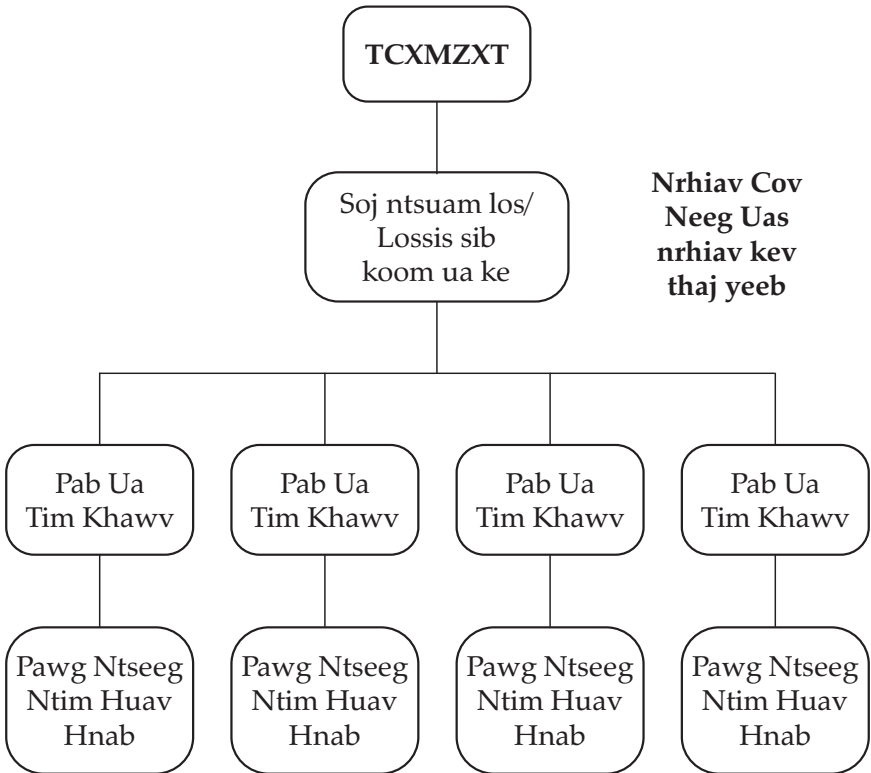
TCXMZXT

Soj ntsuam los/ Lossis sib koom ua ke

Nrhiav Cov Neeg Uas nrhiav kev thaj yeeb

Pab Ua Tim Khawv

Pab Ua Tim Khawv

Pab Ua Tim Khawv

Pab Ua Tim Khawv

Pawg Ntseeg Ntim Huav Hnab

Pawg Ntseeg Ntim Huav Hnab

Pawg Ntseeg Ntim Huav Hnab

Pawg Ntseeg Ntim Huav Hnab